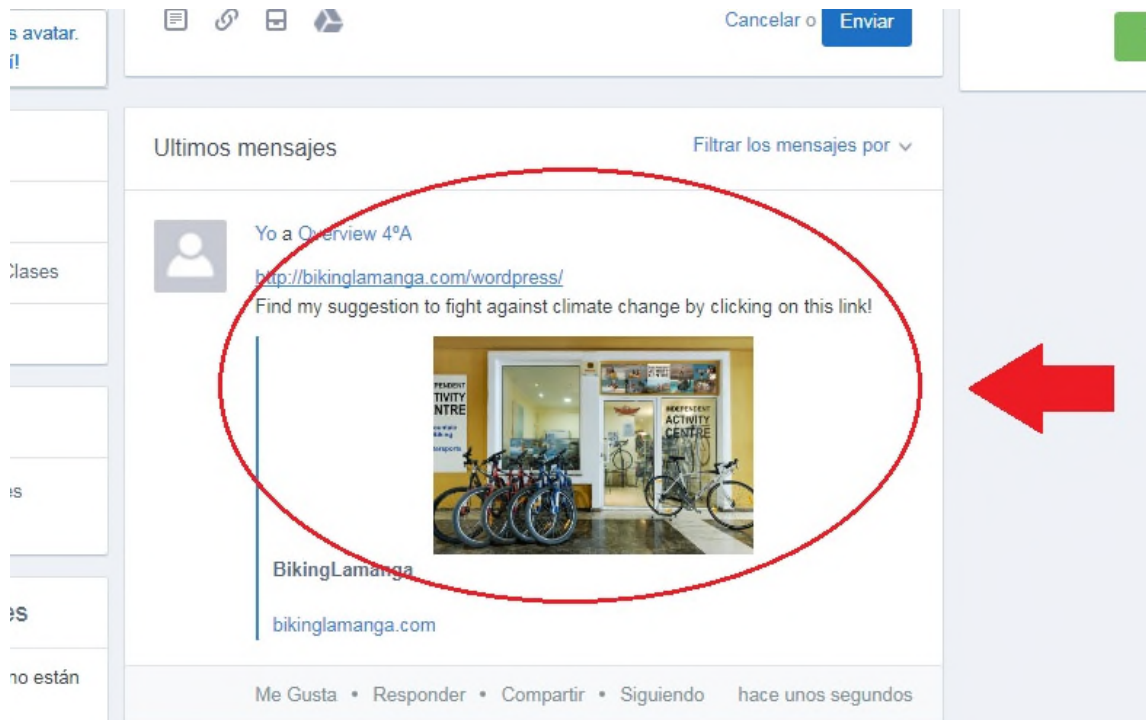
s avatar.
í!

Clases

es

es

no están

Cancelar o Enviar

Ultimos mensajes

Filtrar los mensajes por

Yo a Overview 4ºA

http://bikinglamanga.com/wordpress/

Find my suggestion to fight against climate change by clicking on this link!

INDEPENDENT ACTIVITY CENTRE

INDEPENDENT ACTIVITY CENTRE

BikingLamanga

bikinglamanga.com

Me Gusta • Responder • Compartir • Siguiendo hace unos segundos